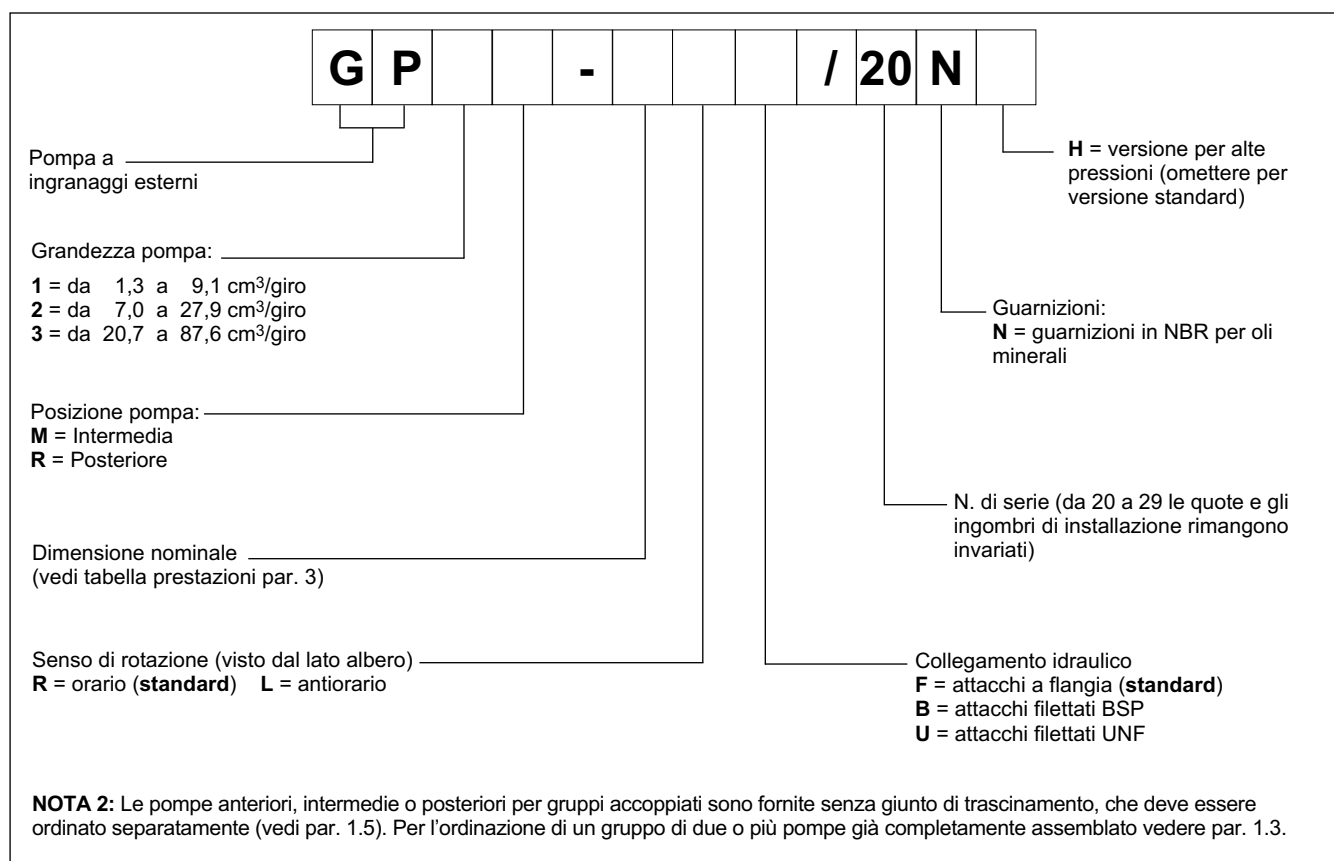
| G | P | | | - | | | | / | 20 | N | |
|---|---|---|---|---|---|---|---|---|---|---|---|

Pompa a ingranaggi esterni

Grandezza pompa:

**1** = da 1,3 a 9,1 cm$^3$/giro
**2** = da 7,0 a 27,9 cm$^3$/giro
**3** = da 20,7 a 87,6 cm$^3$/giro

Posizione pompa:
**M** = Intermedia
**R** = Posteriore

Dimensione nominale (vedi tabella prestazioni par. 3)

Senso di rotazione (visto dal lato albero)
**R** = orario (**standard**) **L** = antiorario

**H** = versione per alte pressioni (omettere per versione standard)

Guarnizioni:
**N** = guarnizioni in NBR per oli minerali

N. di serie (da 20 a 29 le quote e gli ingombri di installazione rimangono invariati)

Collegamento idraulico
**F** = attacchi a flangia (**standard**)
**B** = attacchi filettati BSP
**U** = attacchi filettati UNF

**NOTA 2:** Le pompe anteriori, intermedie o posteriori per gruppi accoppiati sono fornite senza giunto di trascinamento, che deve essere ordinato separatamente (vedi par. 1.5). Per l'ordinazione di un gruppo di due o più pompe già completamente assemblato vedere par. 1.3.